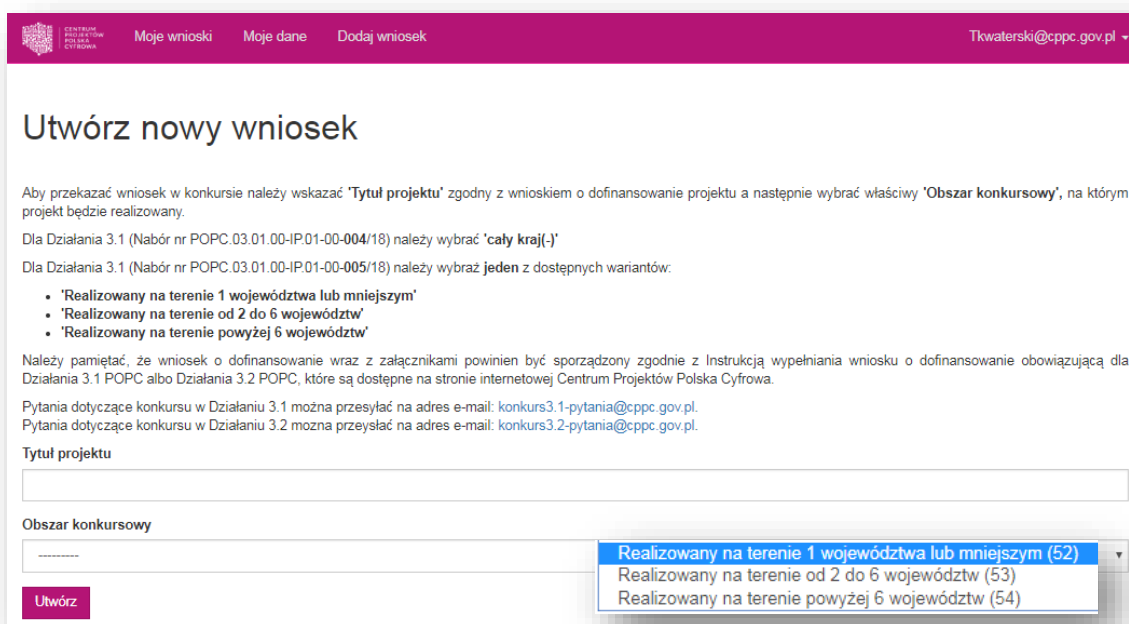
CENTRUM PROJEKTÓW POLSKA CYFROWA

Moje wnioski  Moje dane  Dodaj wniosek

Tkwaterski@cppc.gov.pl

Utwórz nowy wniosek

Aby przekazać wniosek w konkursie należy wskazać **'Tytuł projektu'** zgodny z wnioskiem o dofinansowanie projektu a następnie wybrać właściwy **'Obszar konkursowy',** na którym projekt będzie realizowany.

Dla Działania 3.1 (Nabór nr POPC.03.01.00-IP.01-00-**004**/18) należy wybrać **'cały kraj(-)'**

Dla Działania 3.1 (Nabór nr POPC.03.01.00-IP.01-00-**005**/18) należy wybraż **jeden** z dostępnych wariantów:

- **'Realizowany na terenie 1 województwa lub mniejszym'**
- **'Realizowany na terenie od 2 do 6 województw'**
- **'Realizowany na terenie powyżej 6 województw'**

Należy pamiętać, że wniosek o dofinansowanie wraz z załącznikami powinien być sporządzony zgodnie z Instrukcją wypełniania wniosku o dofinansowanie obowiązującą dla Działania 3.1 POPC albo Działania 3.2 POPC, które są dostępne na stronie internetowej Centrum Projektów Polska Cyfrowa.

Pytania dotyczące konkursu w Działaniu 3.1 można przesyłać na adres e-mail: konkurs3.1-pytania@cppc.gov.pl.
Pytania dotyczące konkursu w Działaniu 3.2 mozna przesyłać na adres e-mail: konkurs3.2-pytania@cppc.gov.pl.

Tytuł projektu

Obszar konkursowy

---------

Realizowany na terenie 1 województwa lub mniejszym (52)
Realizowany na terenie od 2 do 6 województw (53)
Realizowany na terenie powyżej 6 województw (54)

Utwórz